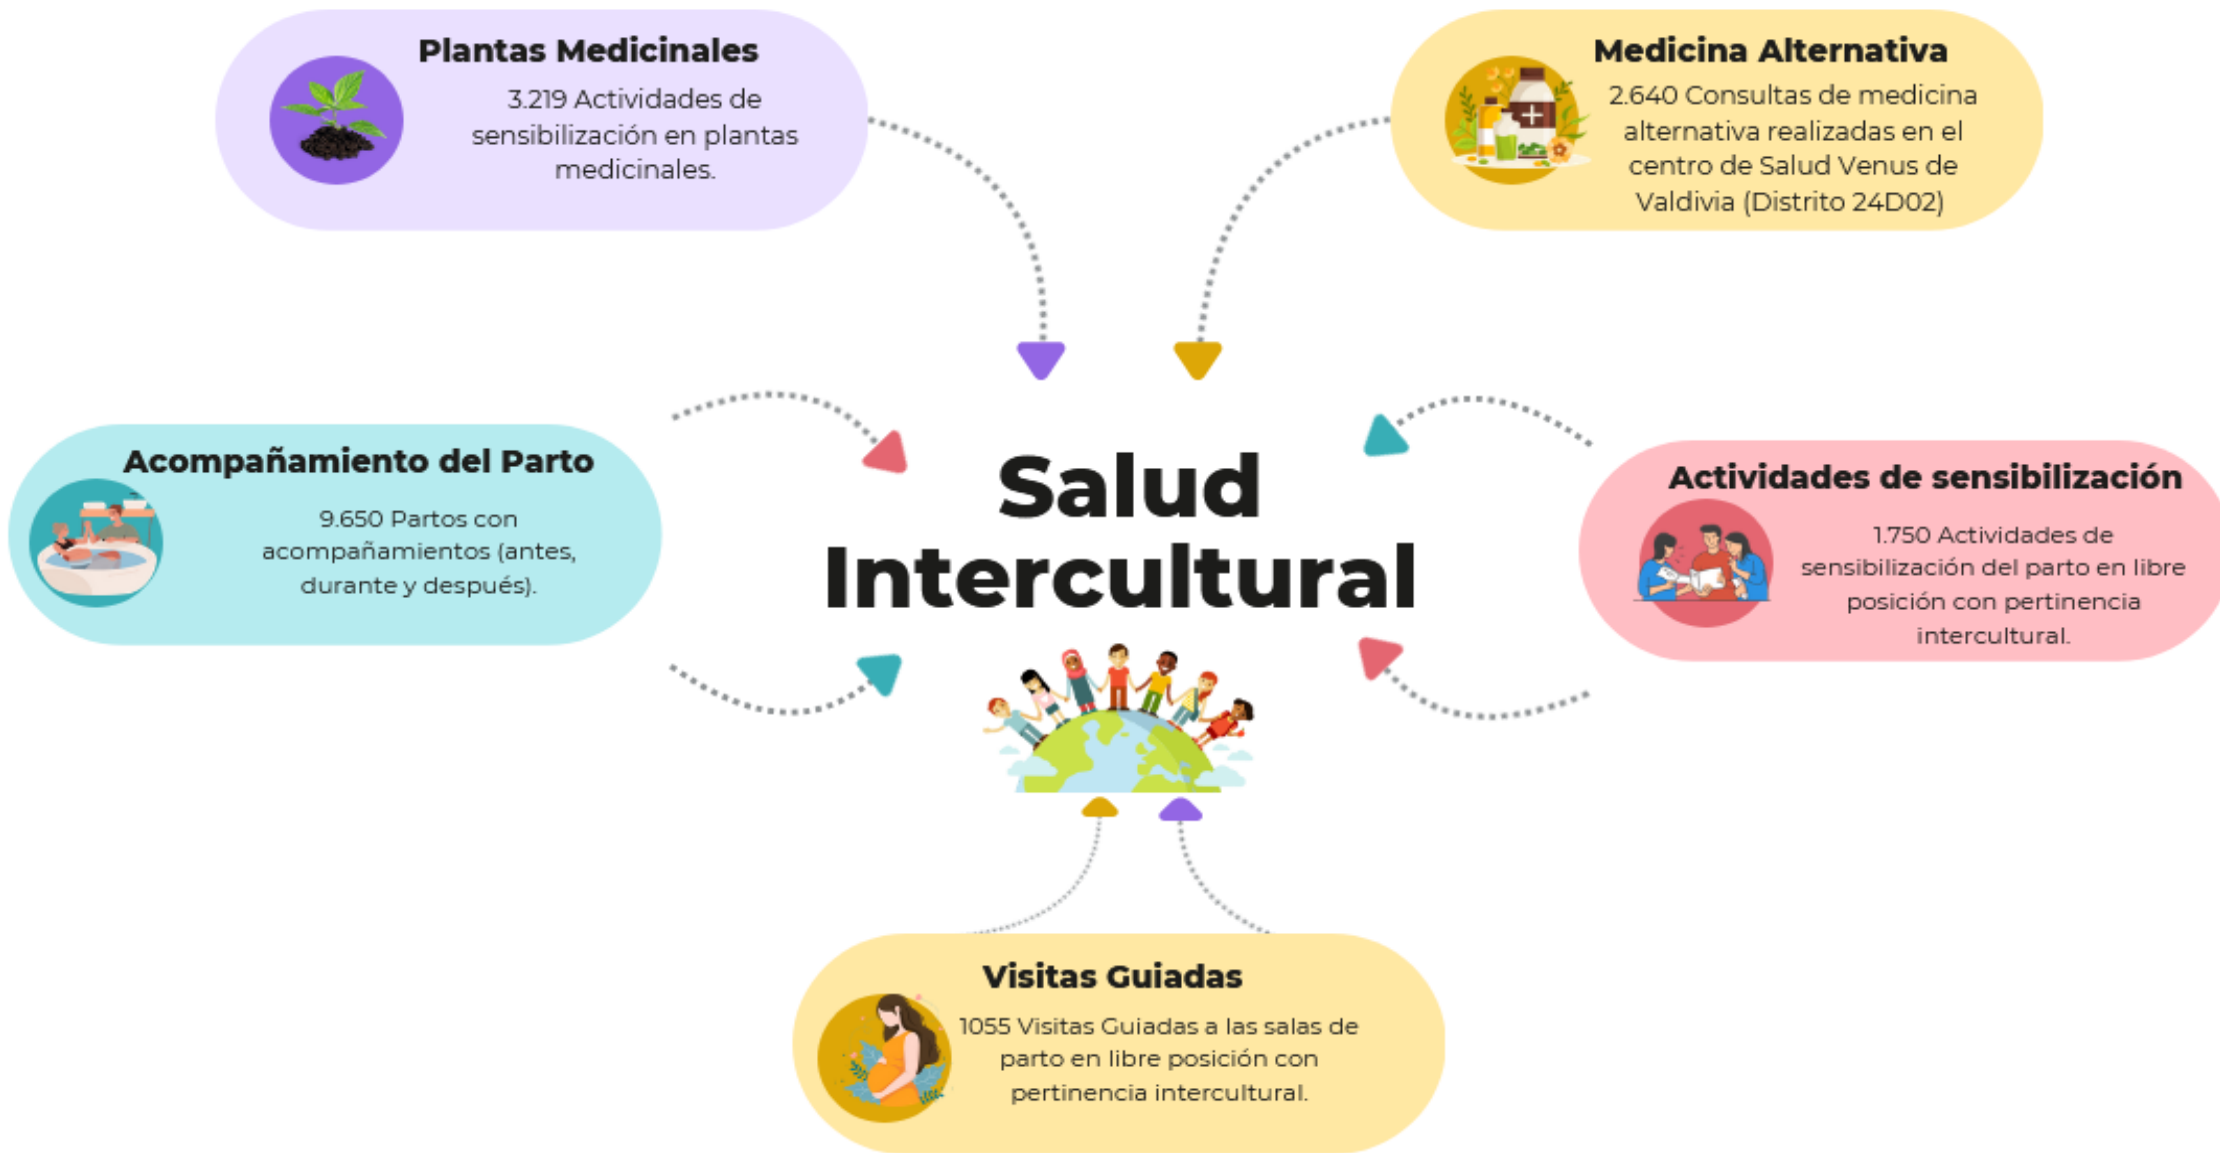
Plantas Medicinales

3.219 Actividades de sensibilización en plantas medicinales.

Medicina Alternativa

2.640 Consultas de medicina alternativa realizadas en el centro de Salud Venus de Valdivia (Distrito 24D02)

Acompañamiento del Parto

9.650 Partos con acompañamientos (antes, durante y después).

Salud Intercultural

Actividades de sensibilización

1.750 Actividades de sensibilización del parto en libre posición con pertinencia intercultural.

Visitas Guiadas

1055 Visitas Guiadas a las salas de parto en libre posición con pertinencia intercultural.